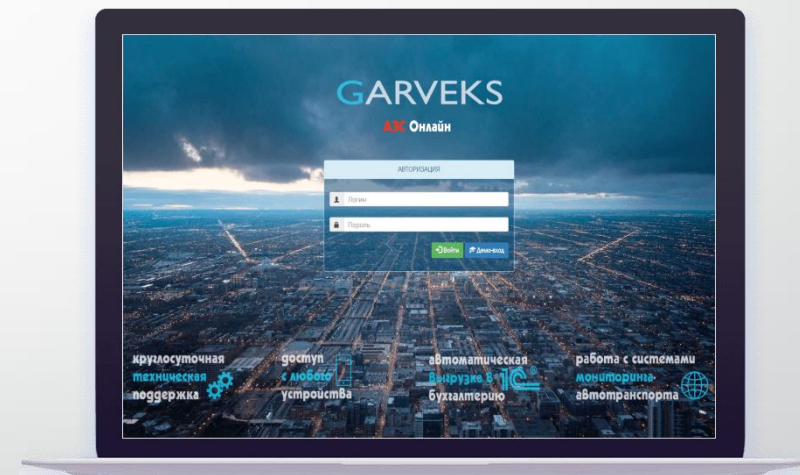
GARVEKS

АЗС Онлайн

АВТОРИЗАЦИЯ

Логин

Пароль

Войти

Демо-вход

круглосуточная техническая поддержка

доступ с любого устройства

автоматическая выгрузка в 1С бухгалтерию

работа с системами мониторинга автотранспорта